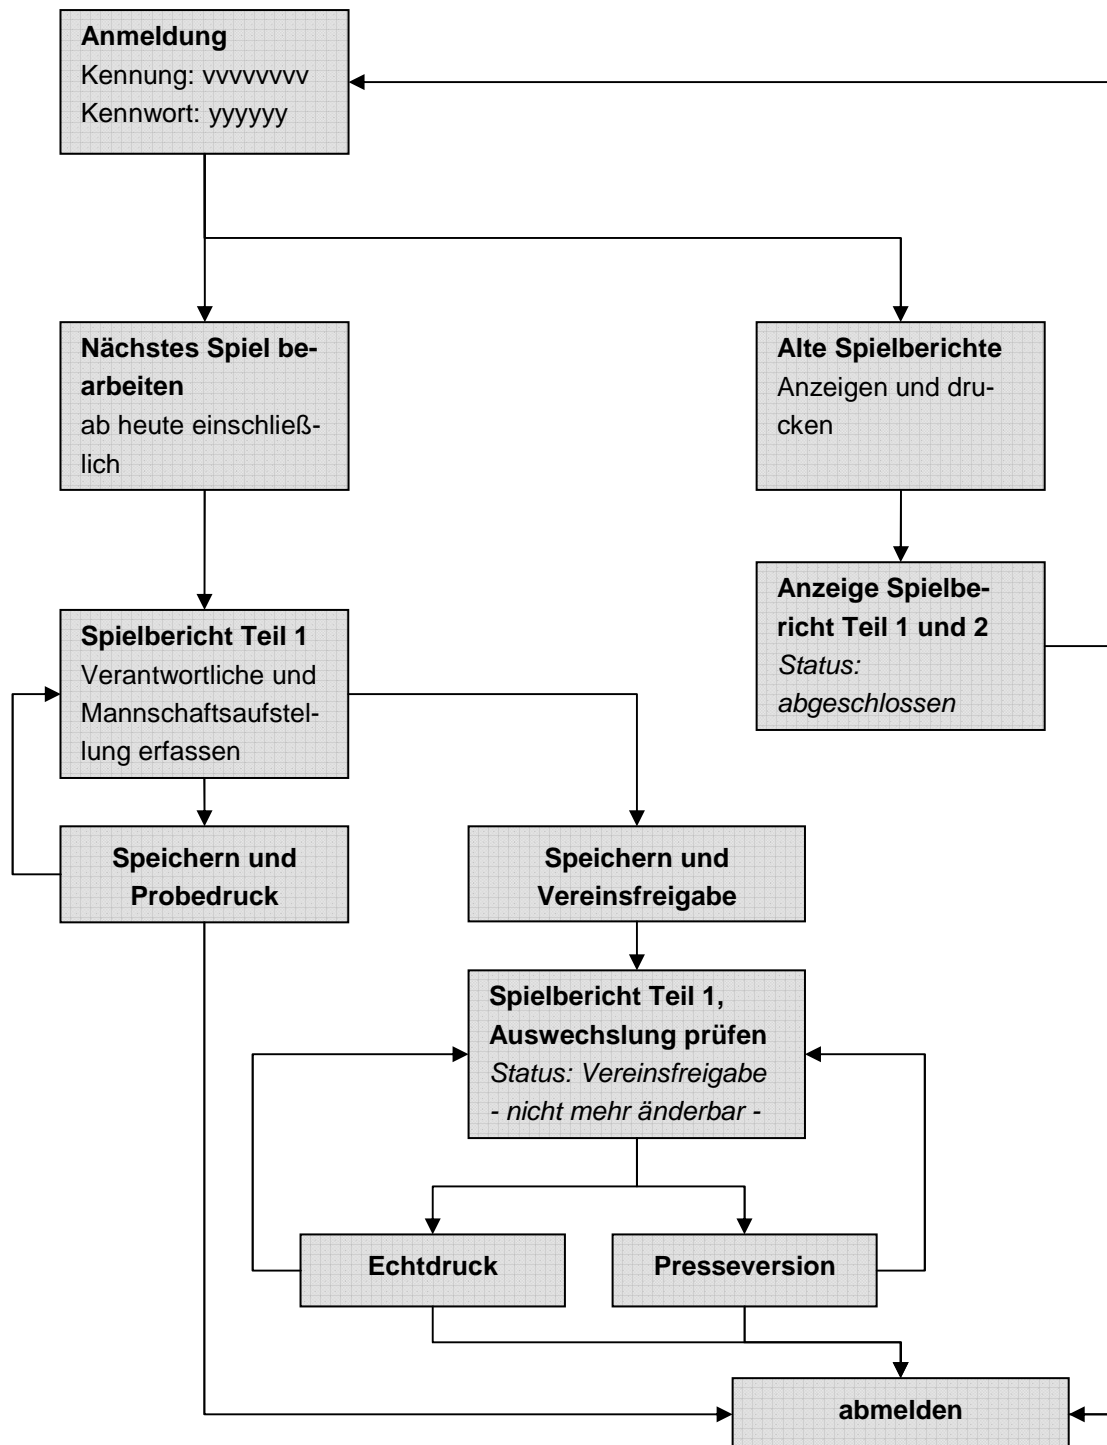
**Anmeldung**
Kennung: vvvvvvvv
Kennwort: yyyyyy

**Nächstes Spiel bearbeiten**
ab heute einschließlich

**Alte Spielberichte**
Anzeigen und drucken

**Anzeige Spielbericht Teil 1 und 2**
*Status: abgeschlossen*

**Spielbericht Teil 1**
Verantwortliche und Mannschaftsaufstellung erfassen

**Speichern und Probedruck**

**Speichern und Vereinsfreigabe**

**Spielbericht Teil 1, Auswechslung prüfen**
*Status: Vereinsfreigabe*
*- nicht mehr änderbar -*

**Echtdruck**

**Presseversion**

**abmelden**